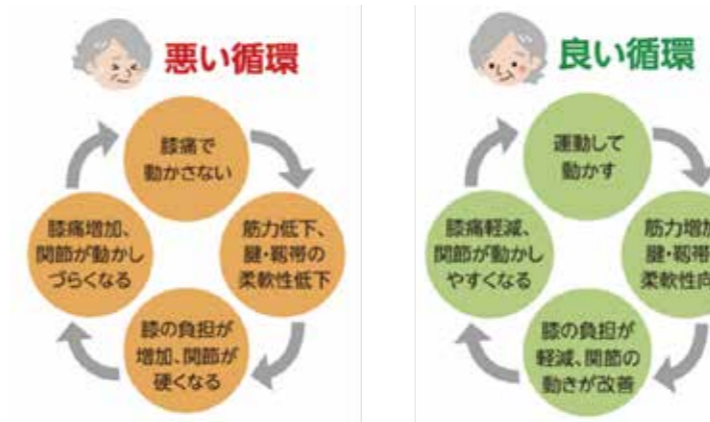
悪い循環

膝痛で
動かさない

筋力低下、
腱・靭帯の
柔軟性低下

膝の負担が
増加、関節が
硬くなる

膝痛増加、
関節が動かし
づらくなる

良い循環

運動して
動かす

筋力増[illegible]
腱・靭帯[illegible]
柔軟性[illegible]

膝の負担が
軽減、関節の
動きが改善

膝痛軽減、
関節が動かし
やすくなる